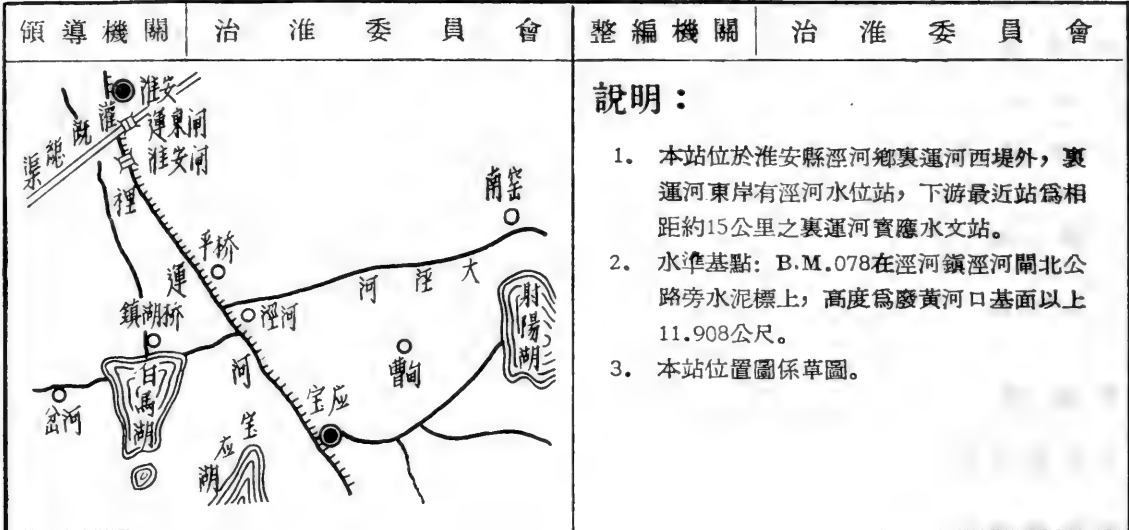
| 領導機關 | 治淮委員會 | 整編機關 | 治淮委員會 |
|---|---|---|---|

淮安
渠總溉灌
運東河
淮安河
裡
平桥
運
鎮湖桥
涇河
河
大
涇
河
南窑
射陽湖
曹甸
白馬湖
宝应
宝应湖
岔河

說明：

1. 本站位於淮安縣涇河鄉裏運河西堤外，裏運河東岸有涇河水位站，下游最近站爲相距約15公里之裏運河寶應水文站。

2. 水準基點：B.M.078在涇河鎮涇河閘北公路旁水泥標上，高度爲廢黃河口基面以上11.908公尺。

3. 本站位置圖係草圖。